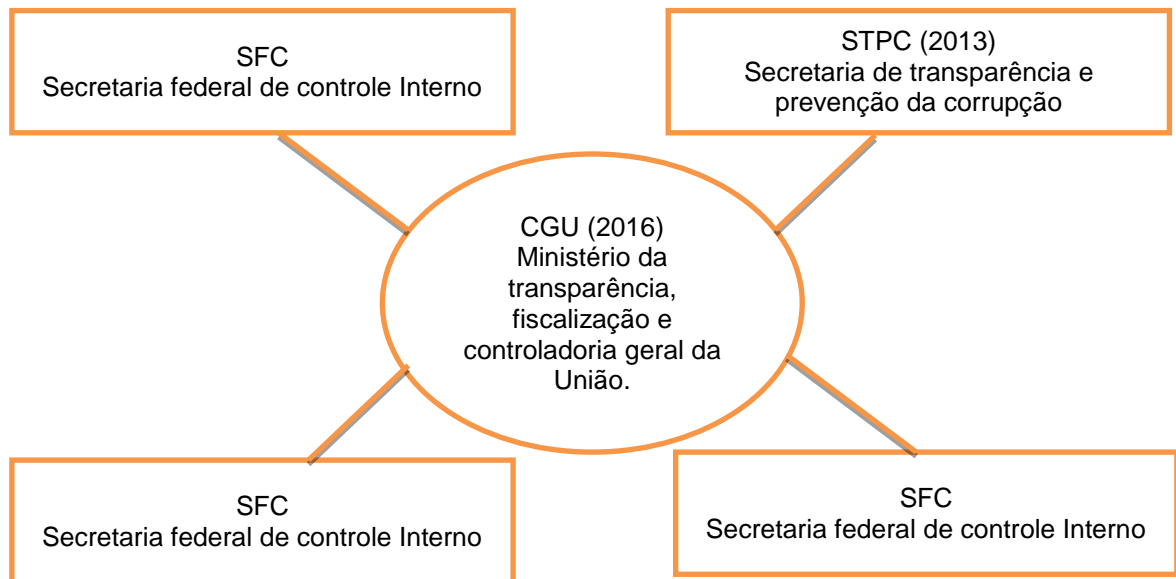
SFC
Secretaria federal de controle Interno

STPC (2013)
Secretaria de transparência e prevenção da corrupção

CGU (2016)
Ministério da transparência, fiscalização e controladoria geral da União.

SFC
Secretaria federal de controle Interno

SFC
Secretaria federal de controle Interno